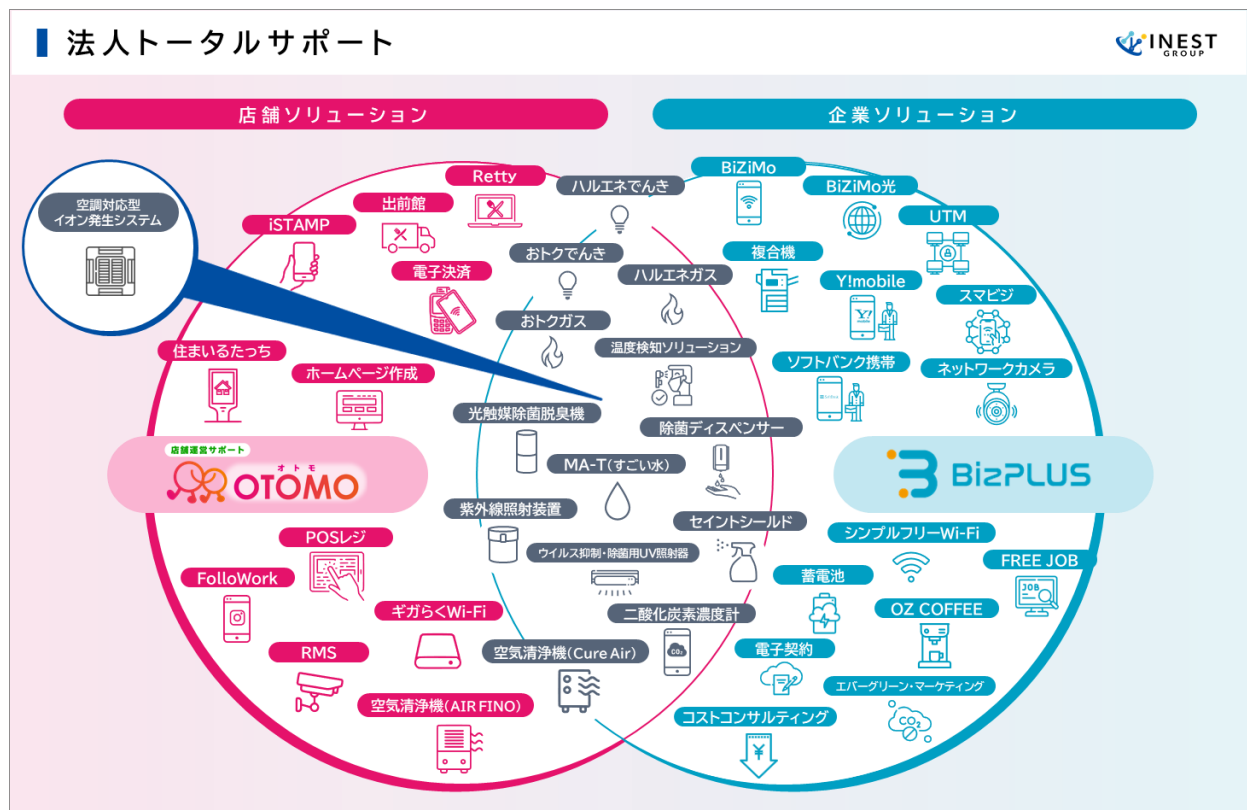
法人トータルサポート

INEST GROUP

店舗ソリューション

企業ソリューション

空調対応型
イオン発生システム

Retty

出前館

iSTAMP

電子決済

住まいるたっち

ホームページ作成

店舗運営サポート
オトモ
OTOMO

POSレジ

FolloWork

ギガらくWi-Fi

RMS

空気清浄機(AIR FINO)

ハルエネでんき

おトクでんき

ハルエネガス

おトクガス

温度検知ソリューション

光触媒除菌脱臭機

除菌ディスペンサー

MA-T(すごい水)

紫外線照射装置

セイントシールド

ウイルス抑制・除菌用UV照射器

二酸化炭素濃度計

空気清浄機(Cure Air)

$CO_2$

BiZiMo

BiZiMo光

UTM

複合機

Y!mobile

スマビジ

ソフトバンク携帯

ネットワークカメラ

BizPLUS

シンプルフリーWi-Fi

FREE JOB

JOB

蓄電池

OZ COFFEE

電子契約

エバーグリーン・マーケティング

$CO_2$

コストコンサルティング

¥